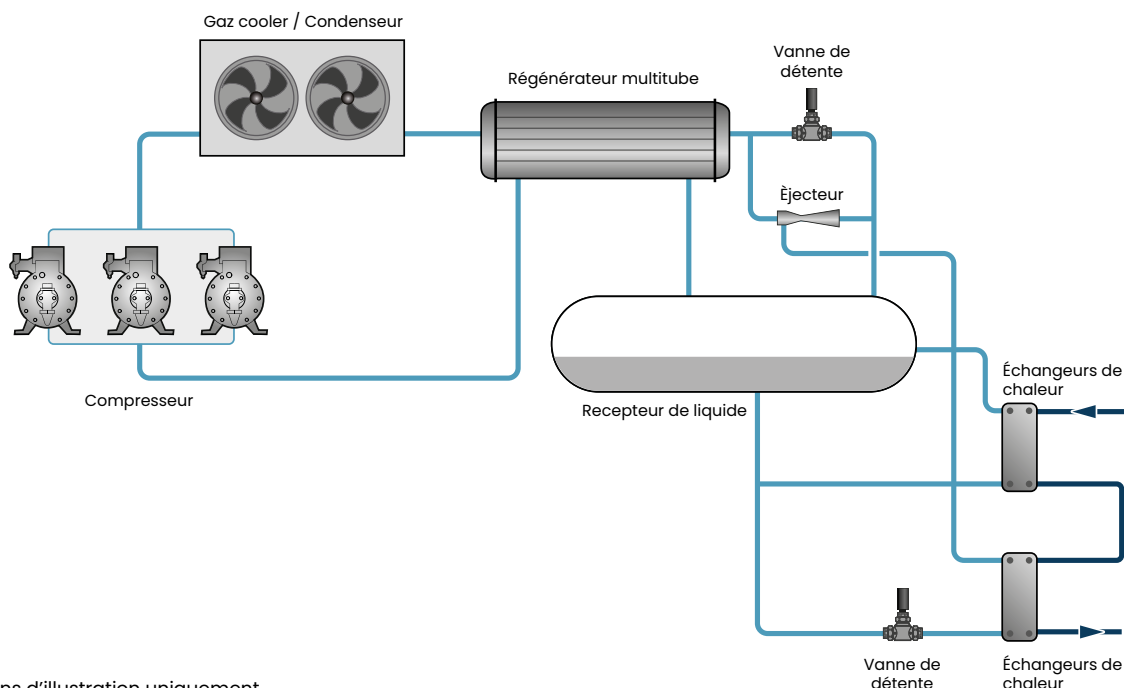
Gaz cooler / Condenseur

Régénérateur multitube

Vanne de détente

Èjecteur

Compresseur

Recepteur de liquide

Échangeurs de chaleur

Échangeurs de chaleur

Vanne de détente

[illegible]s d'illustration uniquement